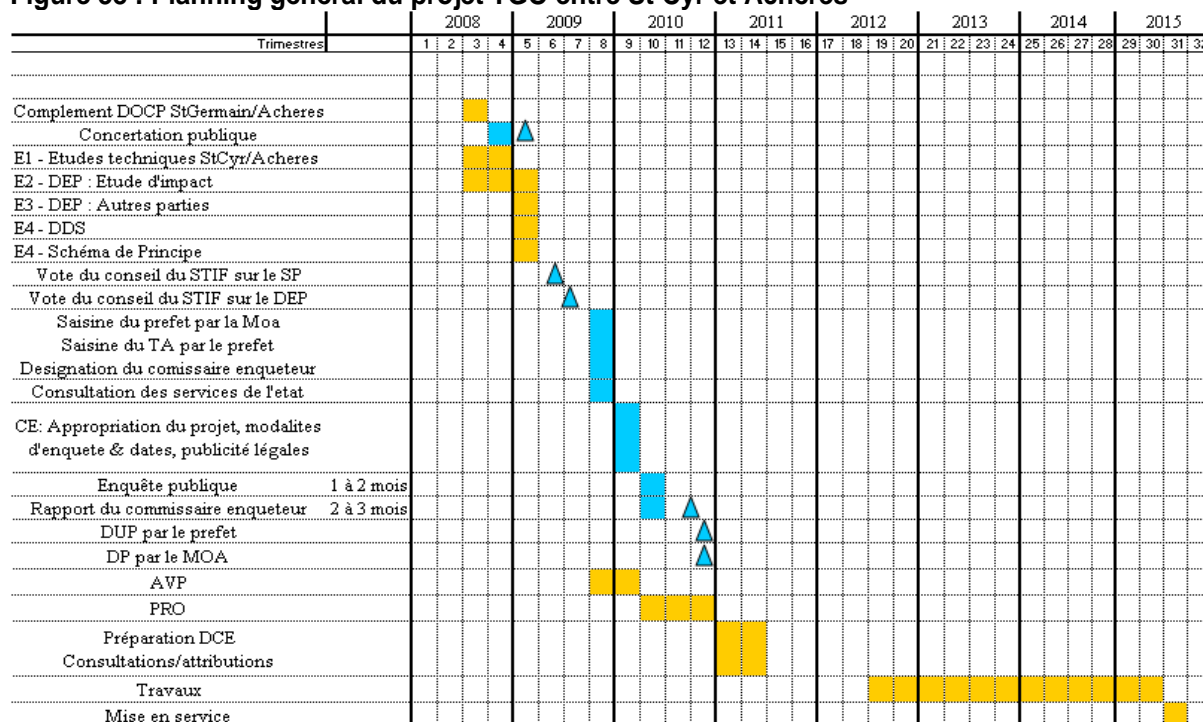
Figure 38 : Planning général du projet TGO entre St Cyr et Achères

| | | 2008 | | | | 2009 | | | | 2010 | | | | 2011 | | | | 2012 | | | | 2013 | | | | 2014 | | | | 2015 | | |
|---|---|---|---|---|---|---|---|---|---|---|---|---|---|---|---|---|---|---|---|---|---|---|---|---|---|---|---|---|---|---|---|---|
| Trimestres | | 1 | 2 | 3 | 4 | 5 | 6 | 7 | 8 | 9 | 10 | 11 | 12 | 13 | 14 | 15 | 16 | 17 | 18 | 19 | 20 | 21 | 22 | 23 | 24 | 25 | 26 | 27 | 28 | 29 | 30 | 31 | 32 |

Complement DOCP StGermain/Acheres
Concertation publique
E1 - Etudes techniques StCyr/Acheres
E2 - DEP : Etude d'impact
E3 - DEP : Autres parties
E4 - DDS
E4 - Schéma de Principe
Vote du conseil du STIF sur le SP
Vote du conseil du STIF sur le DEP
Saisine du prefet par la Moa
Saisine du TA par le prefet
Designation du comissaire enqueteur
Consultation des services de l'etat
CE: Appropriation du projet, modalites d'enquete & dates, publicité légales
Enquête publique 1 à 2 mois
Rapport du commissaire enqueteur 2 à 3 mois
DUP par le prefet
DP par le MOA
AVP
PRO
Préparation DCE
Consultations/attributions
Travaux
Mise en service